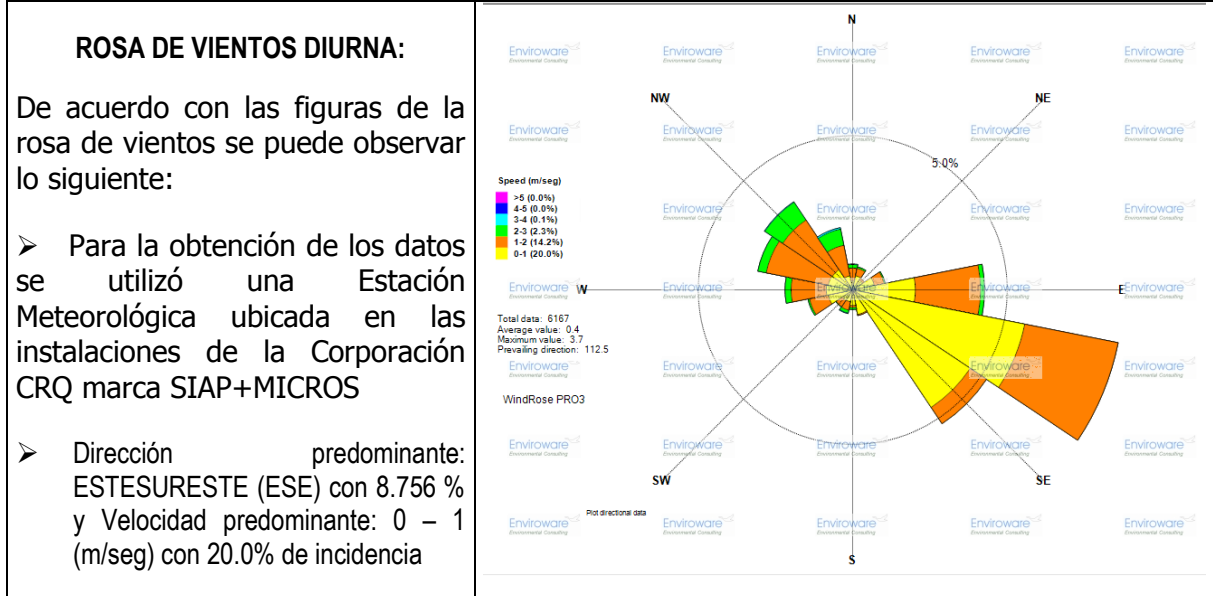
**ROSA DE VIENTOS DIURNA:**

De acuerdo con las figuras de la rosa de vientos se puede observar lo siguiente:

➢ Para la obtención de los datos se utilizó una Estación Meteorológica ubicada en las instalaciones de la Corporación CRQ marca SIAP+MICROS

➢ Dirección predominante: ESTESURESTE (ESE) con 8.756 % y Velocidad predominante: 0 – 1 (m/seg) con 20.0% de incidencia

N

NW

NE

W

E

SW

SE

S

5.0%

Speed (m/seg)
>5 (0.0%)
4-5 (0.0%)
3-4 (0.1%)
2-3 (2.3%)
1-2 (14.2%)
0-1 (20.0%)

Total data: 6167
Average value: 0.4
Maximum value: 3.7
Prevailing direction: 112.5

WindRose PRO3

Plot directional data

Enviroware Environmental Consulting